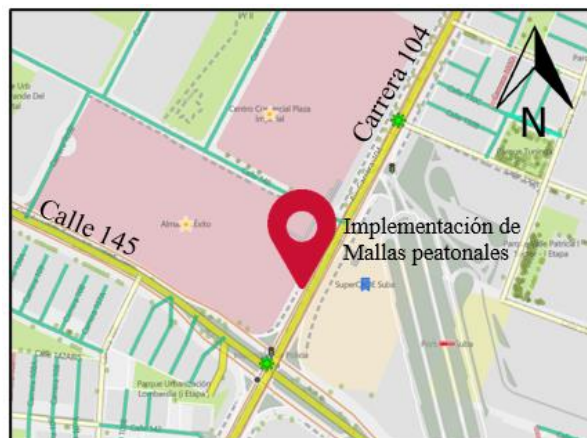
Carrera 104

N

Calle 145

Implementación de Mallas peatonales

Centro Comercial Plaza Imperial

Almacén Éxito

SuperCADE Suba

Parque Urbanización Lombardia I Etapa

Suba

Parque Tuna

Parque Villa Patricia I Etapa

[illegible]